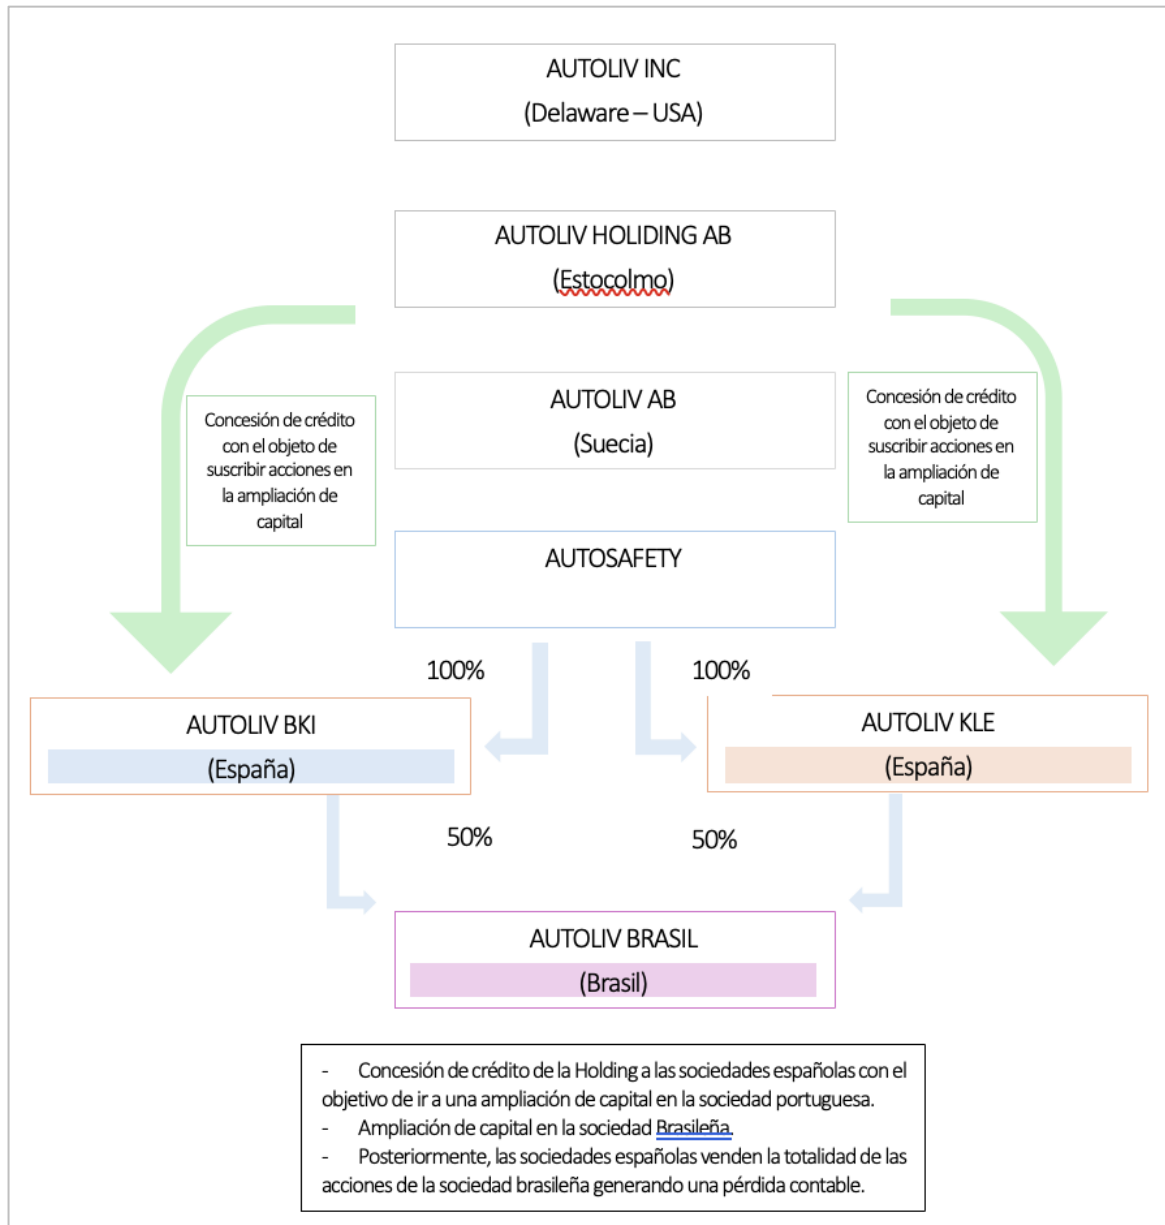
AUTOLIV INC
(Delaware – USA)

AUTOLIV HOLIDING AB
(Estocolmo)

Concesión de crédito con el objeto de suscribir acciones en la ampliación de capital

AUTOLIV AB
(Suecia)

Concesión de crédito con el objeto de suscribir acciones en la ampliación de capital

AUTOSAFETY

100%

100%

AUTOLIV BKI
(España)

AUTOLIV KLE
(España)

50%

50%

AUTOLIV BRASIL
(Brasil)

- Concesión de crédito de la Holding a las sociedades españolas con el objetivo de ir a una ampliación de capital en la sociedad portuguesa.
- Ampliación de capital en la sociedad Brasileña.
- Posteriormente, las sociedades españolas venden la totalidad de las acciones de la sociedad brasileña generando una pérdida contable.